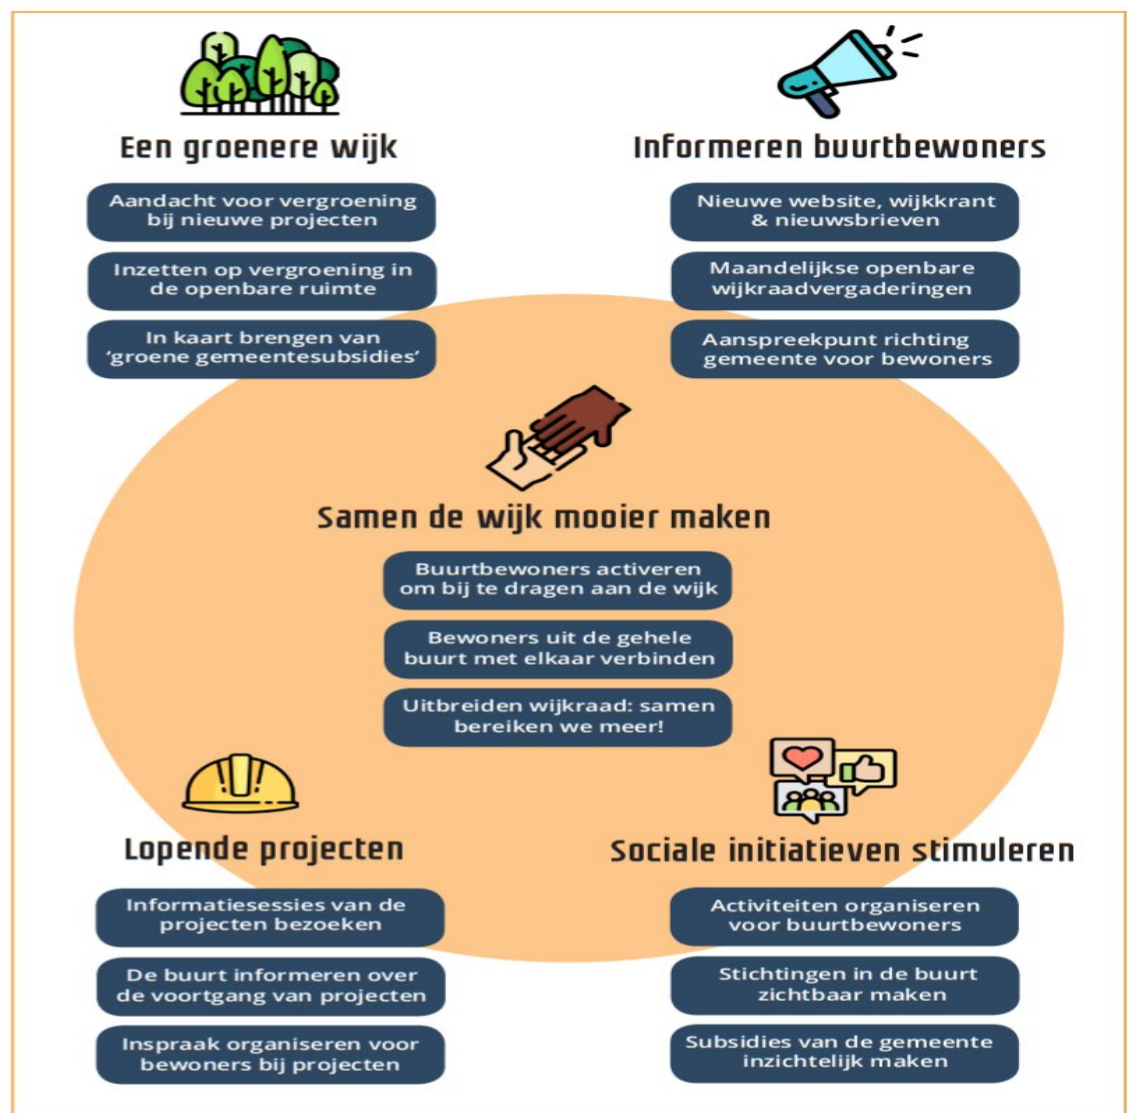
Een groenere wijk

Aandacht voor vergroening bij nieuwe projecten

Inzetten op vergroening in de openbare ruimte

In kaart brengen van 'groene gemeentesubsidies'

Informeren buurtbewoners

Nieuwe website, wijkkrant & nieuwsbrieven

Maandelijkse openbare wijkraadvergaderingen

Aanspreekpunt richting gemeente voor bewoners

Samen de wijk mooier maken

Buurtbewoners activeren om bij te dragen aan de wijk

Bewoners uit de gehele buurt met elkaar verbinden

Uitbreiden wijkraad: samen bereiken we meer!

Lopende projecten

Informatiesessies van de projecten bezoeken

De buurt informeren over de voortgang van projecten

Inspraak organiseren voor bewoners bij projecten

Sociale initiatieven stimuleren

Activiteiten organiseren voor buurtbewoners

Stichtingen in de buurt zichtbaar maken

Subsidies van de gemeente inzichtelijk maken